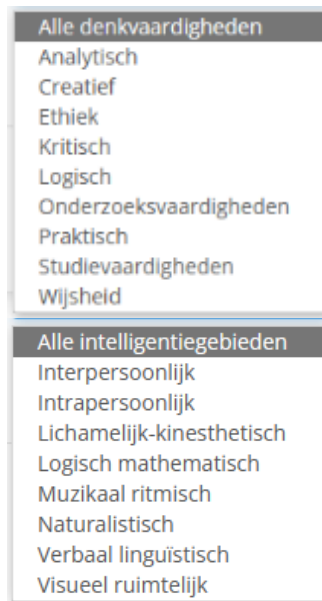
Alle denkvaardigheden
Analytisch
Creatief
Ethiek
Kritisch
Logisch
Onderzoeksvaardigheden
Praktisch
Studievaardigheden
Wijsheid

Alle intelligentiegebieden
Interpersoonlijk
Intrapersoonlijk
Lichamelijk-kinesthetisch
Logisch mathematisch
Muzikaal ritmisch
Naturalistisch
Verbaal linguïstisch
Visueel ruimtelijk